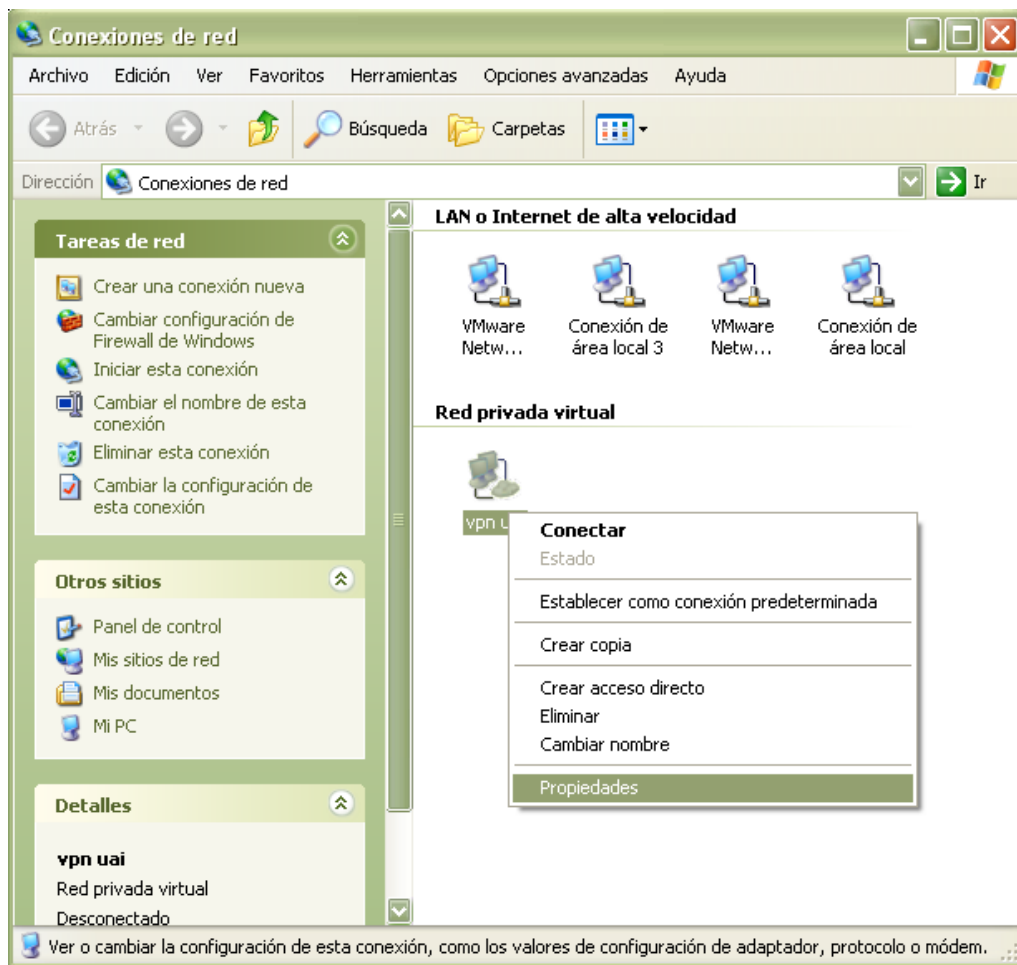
Conexiones de red

Archivo Edición Ver Favoritos Herramientas Opciones avanzadas Ayuda

Atrás Búsqueda Carpetas

Dirección Conexiones de red Ir

Tareas de red

Crear una conexión nueva
Cambiar configuración de Firewall de Windows
Iniciar esta conexión
Cambiar el nombre de esta conexión
Eliminar esta conexión
Cambiar la configuración de esta conexión

Otros sitios

Panel de control
Mis sitios de red
Mis documentos
Mi PC

Detalles

vpn uai
Red privada virtual
Desconectado

LAN o Internet de alta velocidad

VMware Netw...
Conexión de área local 3
VMware Netw...
Conexión de área local

Red privada virtual

vpn u

Conectar
Estado
Establecer como conexión predeterminada
Crear copia
Crear acceso directo
Eliminar
Cambiar nombre
Propiedades

Ver o cambiar la configuración de esta conexión, como los valores de configuración de adaptador, protocolo o módem.